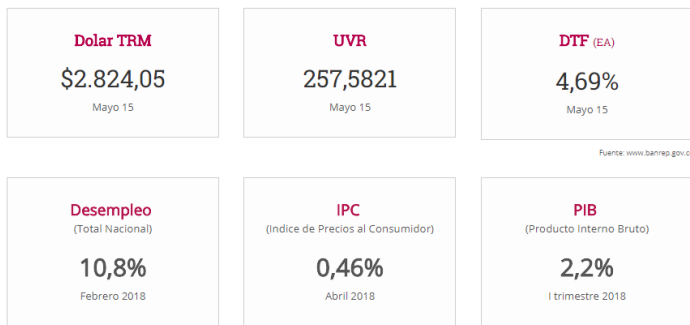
Dolar TRM
$2.824,05
Mayo 15

UVR
257,5821
Mayo 15

DTF (EA)
4,69%
Mayo 15

Fuente: www.banrep.gov.c

Desempleo
(Total Nacional)
10,8%
Febrero 2018

IPC
(Indice de Precios al Consumidor)
0,46%
Abril 2018

PIB
(Producto Interno Bruto)
2,2%
I trimestre 2018